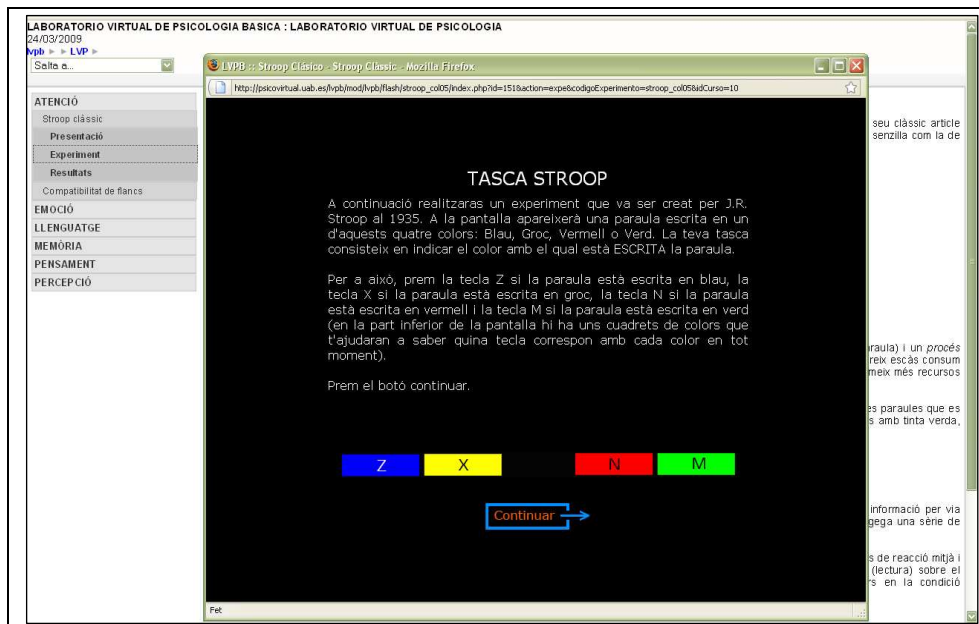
LABORATORIO VIRTUAL DE PSICOLOGIA BASICA : LABORATORIO VIRTUAL DE PSICOLOGIA
24/03/2009
lvpb ► ► LVP ►
Salta a...

ATENCIÓ
Stroop clàssic
Presentació
Experiment
Resultats
Compatibilitat de flancs
EMOCIÓ
LLENGUATGE
MEMÒRIA
PENSAMENT
PERCEPCIÓ

LVPB :: Stroop Clásico - Stroop Classic - Mozilla Firefox
http://psicovirtual.uab.es/lvpb/mod/lvpb/flash/stroop_col05/index.php?id=151&action=expe&codigoExperimento=stroop_col05&idCurso=10

TASCA STROOP

A continuació realitzaras un experiment que va ser creat per J.R. Stroop al 1935. A la pantalla apareixerà una paraula escrita en un d'aquests quatre colors: Blau, Groc, Vermell o Verd. La teva tasca consisteix en indicar el color amb el qual està ESCRITA la paraula.

Per a això, prem la tecla Z si la paraula està escrita en blau, la tecla X si la paraula està escrita en groc, la tecla N si la paraula està escrita en vermell i la tecla M si la paraula està escrita en verd (en la part inferior de la pantalla hi ha uns cuadrets de colors que t'ajudaran a saber quina tecla correspon amb cada color en tot moment).

Prem el botó continuar.

Z X N M

Continuar

Fet

seu clàssic article senzilla com la de

araula) i un procés reix escàs consum meix més recursos

es paraules que es s amb tinta verda,

informació per via gega una sèrie de

s de reacció mitjà i (lectura) sobre el s en la condició